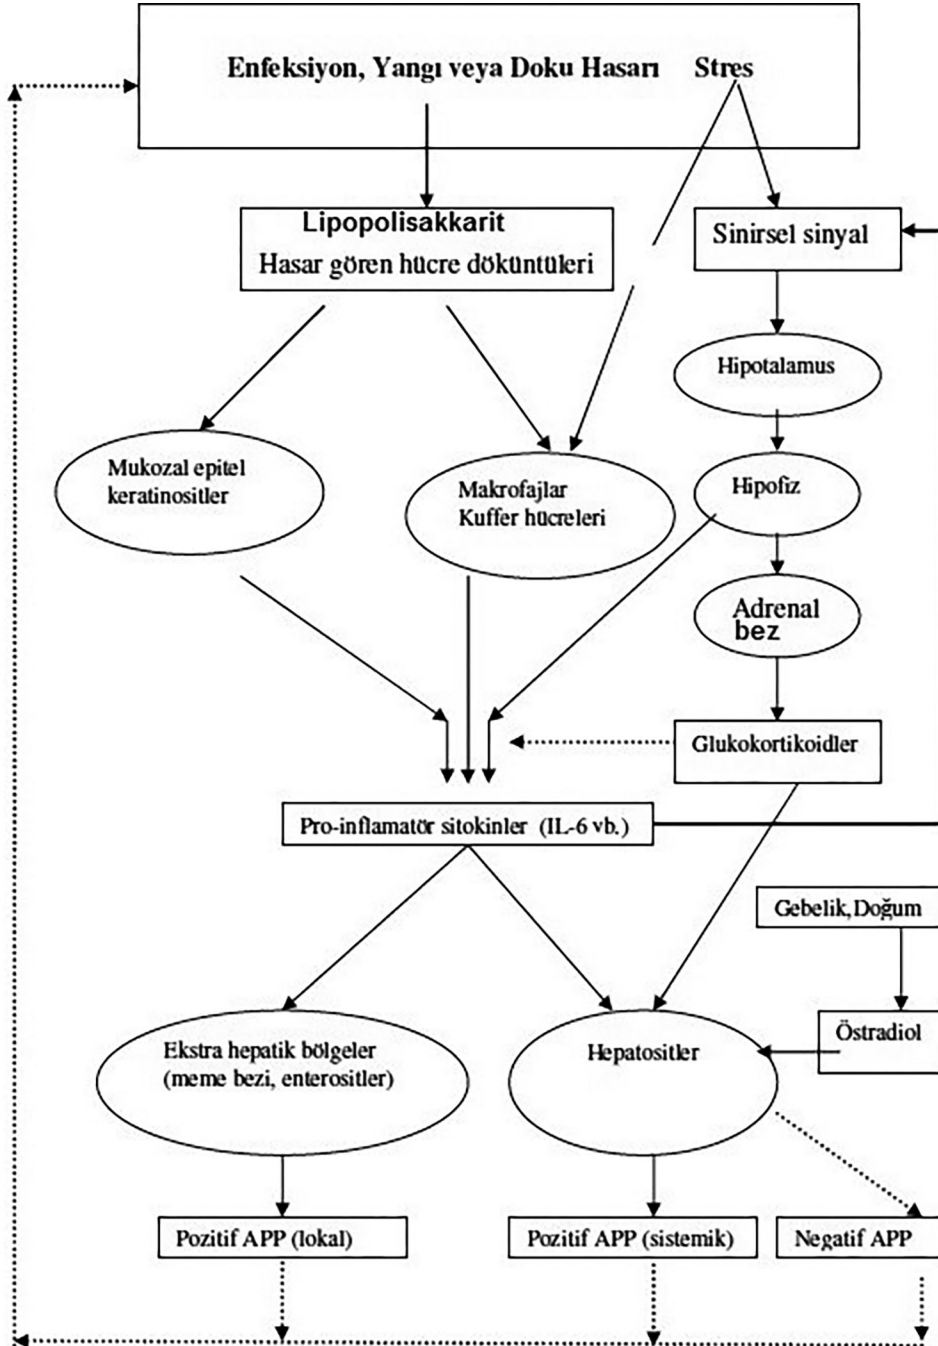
Enfeksiyon, Yangı veya Doku Hasarı Stres

Lipopolisakkarit
Hasar gören hücre döküntüleri

Sinirsel sinyal

Hipotalamus

Mukozal epitel keratinositler

Makrofajlar Kuffer hücreleri

Hipofiz

Adrenal bez

Glukokortikoidler

Pro-inflamatör sitokinler (IL-6 vb.)

Gebelik, Doğum

Östradiol

Ekstra hepatik bölgeler (meme bezi, enterositler)

Hepatositler

Pozitif APP (lokal)

Pozitif APP (sistemik)

Negatif APP